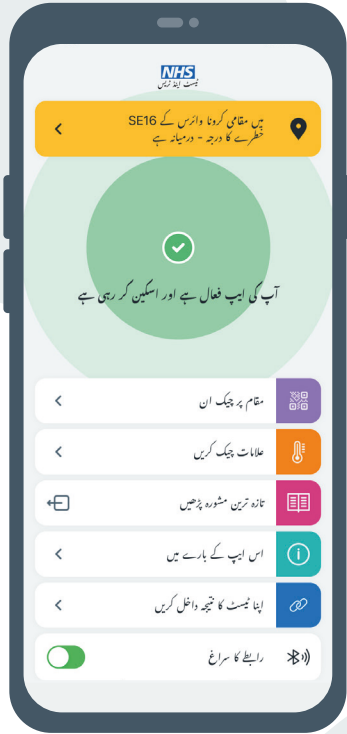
NHS
ٹیسٹ اینڈ ٹریس

میں مقامی کرونا وائرس کے SE16 خطرے کا درجہ - درمیانہ ہے

آپ کی ایپ فعال ہے اور اسکین کر رہی ہے

مقام پر چیک ان

علامات چیک کریں

تازہ ترین مشورہ پڑھیں

اس ایپ کے بارے میں

اپنا ٹیسٹ کا نتیجہ داخل کریں

رابطے کا سراغ